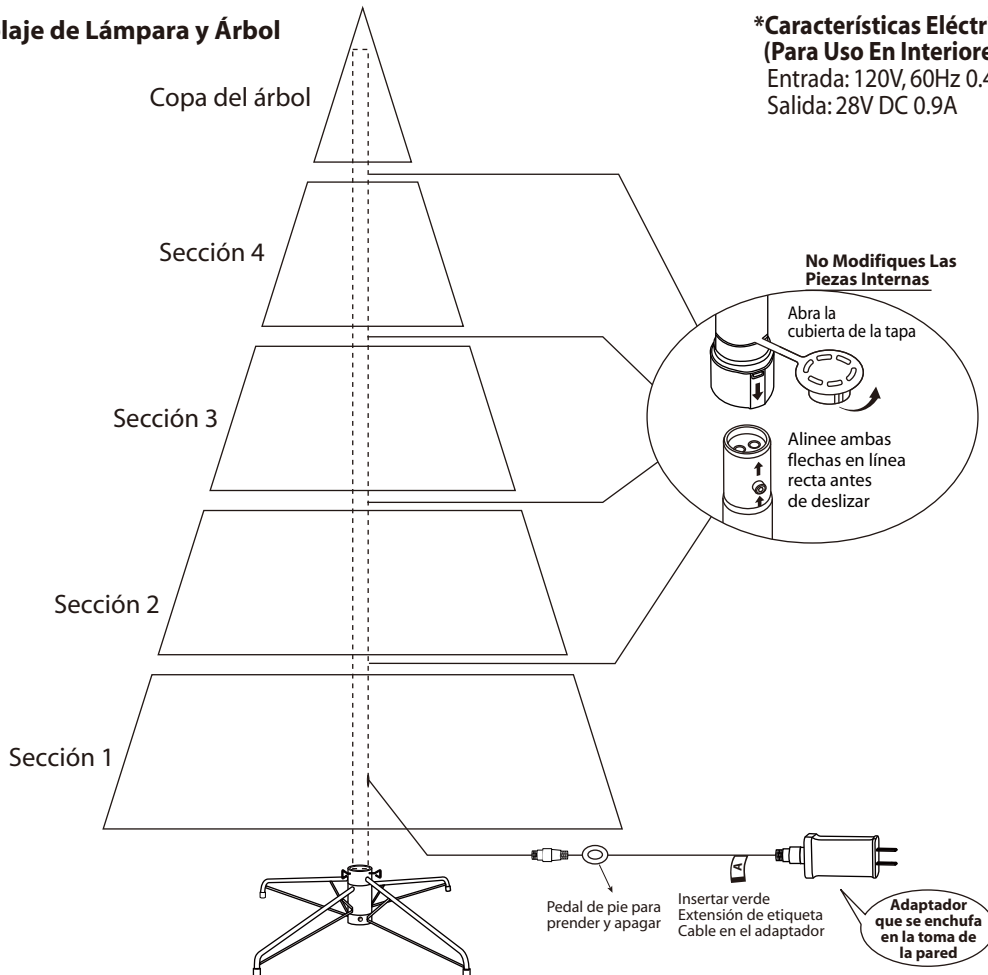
laje de Lámpara y Árbol

*Características Eléctr
(Para Uso En Interiore
Entrada: 120V, 60Hz 0.4
Salida: 28V DC 0.9A

Copa del árbol

Sección 4

No Modifiques Las Piezas Internas

Abra la cubierta de la tapa

Sección 3

Alinee ambas flechas en línea recta antes de deslizar

Sección 2

Sección 1

A

Pedal de pie para prender y apagar

Insertar verde Extensión de etiqueta Cable en el adaptador

Adaptador que se enchufa en la toma de la pared